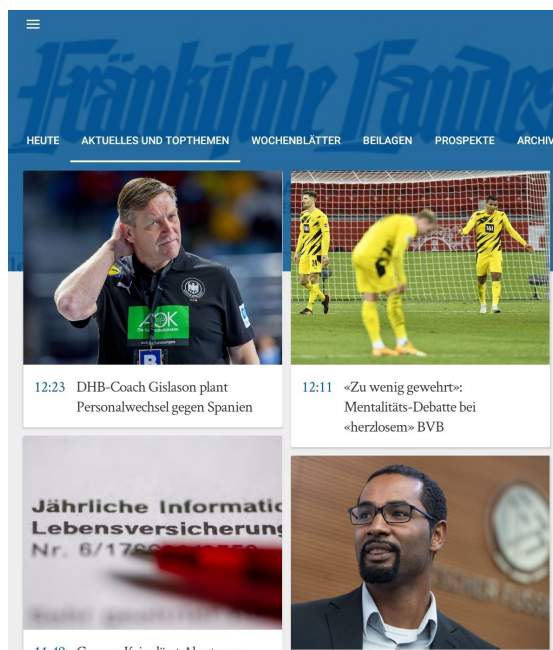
Fränkische Landes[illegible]

HEUTE AKTUELLES UND TOPTHEMEN WOCHENBLÄTTER BEILAGEN PROSPEKTE ARCHIV

AOK

12:23 DHB-Coach Gislason plant Personalwechsel gegen Spanien

12:11 «Zu wenig gewehrt»: Mentalitäts-Debatte bei «herzlosem» BVB

Jährliche Informatio
Lebensversicherung
Nr. 6/17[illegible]

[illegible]